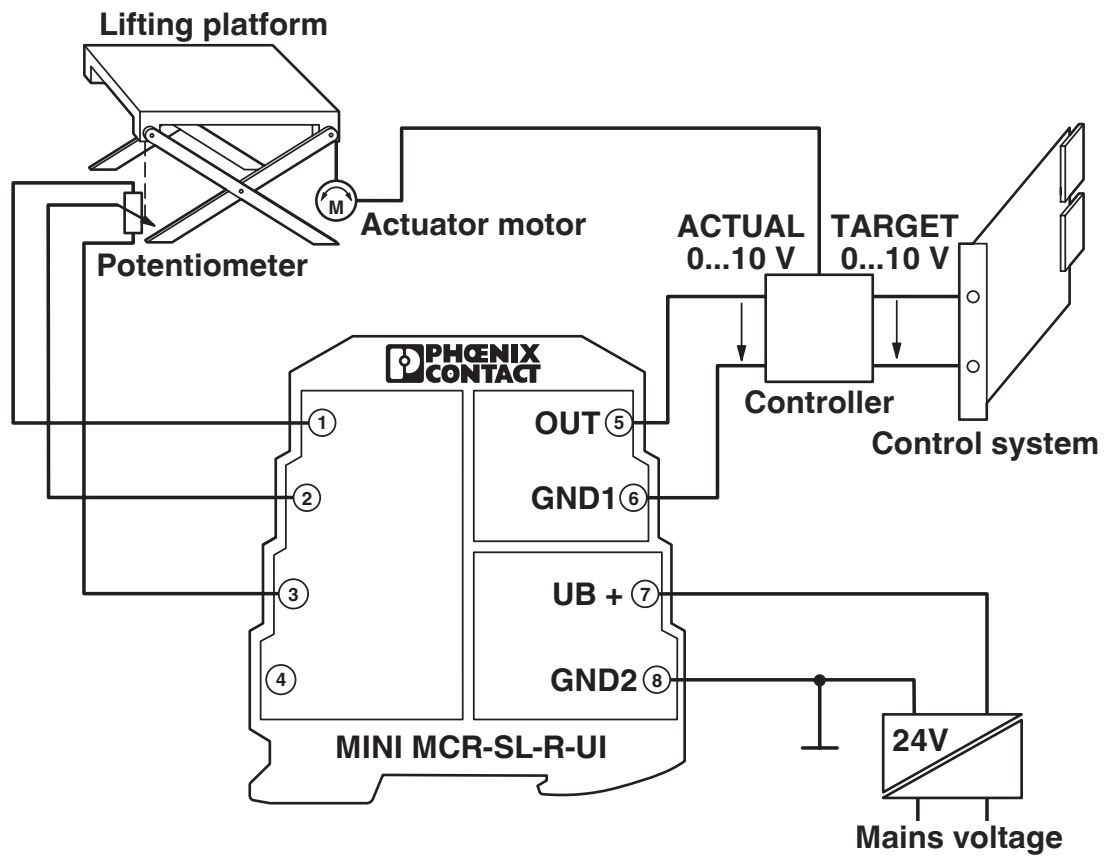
Lifting platform

M

Actuator motor

Potentiometer

ACTUAL
0...10 V

TARGET
0...10 V

PHŒNIX CONTACT

Controller

Control system

1

OUT 5

2

GND1 6

3

UB + 7

4

GND2 8

MINI MCR-SL-R-UI

24V

Mains voltage